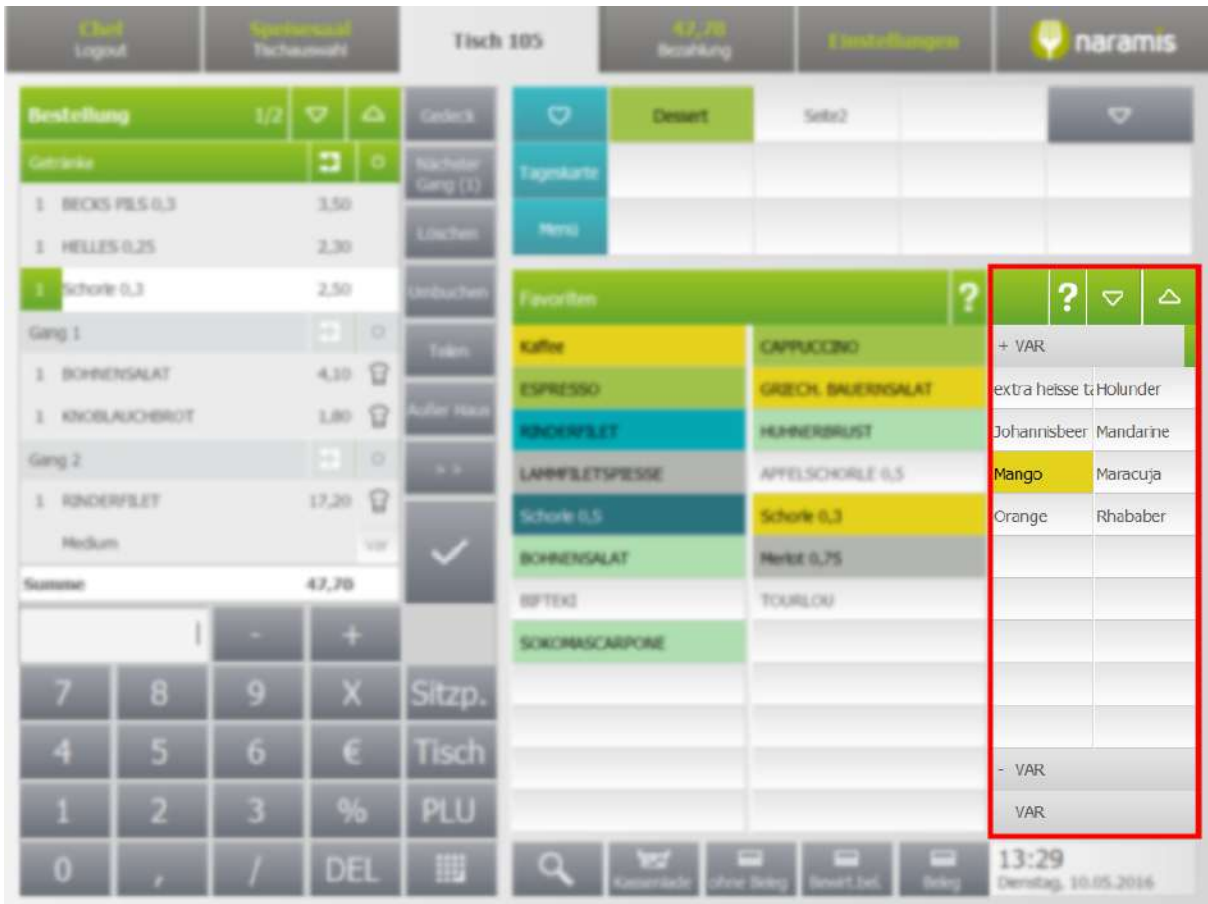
Chef
Logout

Speisesaal
Tischauswahl

Tisch 105

47,70
Bezahlung

Einstellungen

naramis

Bestellung 1/2

Getränke

1 BECKS PILS 0,3 3,50
1 HELLES 0,25 2,30
1 Schorle 0,3 2,50

Gang 1
1 BOHNENSALAT 4,10
1 KNOBLAUCHBROT 1,80

Gang 2
1 RINDERFILET 17,20
Medium VAR

Summe 47,70

Gedeck
Nächster Gang (1)
Löschen
Umbuchen
Teilen
Außer Haus
>>

- +
7 8 9 X Sitzp.
4 5 6 € Tisch
1 2 3 % PLU
0 , / DEL

Dessert
Seite2
Tageskarte
Menü

Favoriten ?

| | |
|---|---|
| Kaffee | CAPPUCCINO |
| ESPRESSO | GRIECH. BAUERNSALAT |
| RINDERFILET | HUHNERBRUST |
| LAMMFILETSPIESSE | APFELSCHORLE 0,5 |
| Schorle 0,5 | Schorle 0,3 |
| BOHNENSALAT | Merlot 0,75 |
| BIFTEKI | TOURLOU |
| SOKOMASCARPONE | |

?

+ VAR

| | |
|---|---|
| extra heisse t | Holunder |
| Johannisbeer | Mandarine |
| Mango | Maracuja |
| Orange | Rhababer |

- VAR
VAR

Kassenlade
ohne Beleg
Bewirt.bel.
Beleg

13:29
Dienstag, 10.05.2016